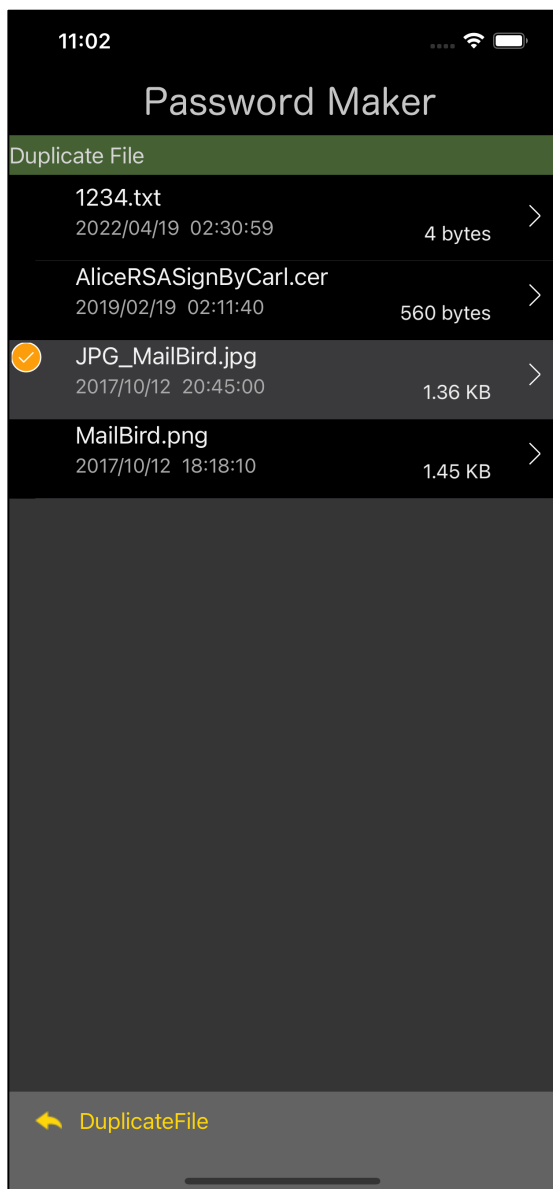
11:02

Password Maker

Duplicate File

1234.txt
2022/04/19 02:30:59
4 bytes

AliceRSASignByCarl.cer
2019/02/19 02:11:40
560 bytes

JPG_MailBird.jpg
2017/10/12 20:45:00
1.36 KB

MailBird.png
2017/10/12 18:18:10
1.45 KB

DuplicateFile